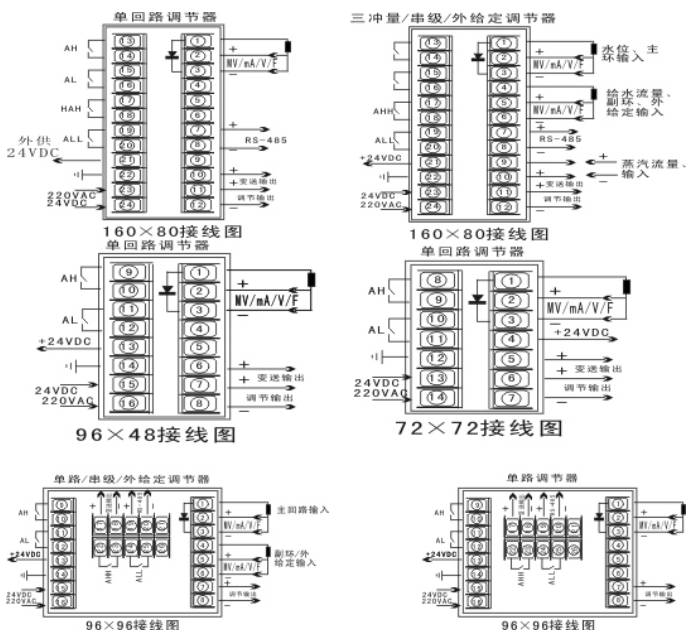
单回路调节器

AH
AL
HAH
ALL
外供
24VDC
220VAC
24VDC

13 14 15 16 17 18 19 20 21 22 23 24
1 2 3 4 5 6 7 8 9 10 11 12

MV/mA/V/F
RS-485
变送输出
调节输出

160×80接线图

三冲量/串级/外给定调节器

AHH
ALL
+24VDC
24VDC
220VAC

13 14 15 16 17 18 19 20 21 22 23 24
1 2 3 4 5 6 7 8 9 10 11 12

MV/mA/V/F
水位、主环输入
MV/mA/V/F
给水流量、副环、外给定输入
RS-485
蒸汽流量、输入
变送输出
调节输出

160×80接线图

单回路调节器

AH
AL
+24VDC
24VDC
220VAC

9 10 11 12 13 14 15 16
1 2 3 4 5 6 7 8

MV/mA/V/F
变送输出
调节输出

96×48接线图

单回路调节器

AH
AL
24VDC
220VAC

8 9 10 11 12 13 14
1 2 3 4 5 6 7

MV/mA/V/F
+24VDC
变送输出
调节输出

72×72接线图

单路/串级/外给定调节器

AH
AL
+24VDC
24VDC
220VAC

AHH
ALL

主回路输入
MV/mA/V/F
副环/外给定输入
MV/mA/V/F
调节输出

96×96接线图

单路调节器

AH
AL
+24VDC
24VDC
220VAC

AHH
ALL
RS-485

MV/mA/V/F

96×96接线图